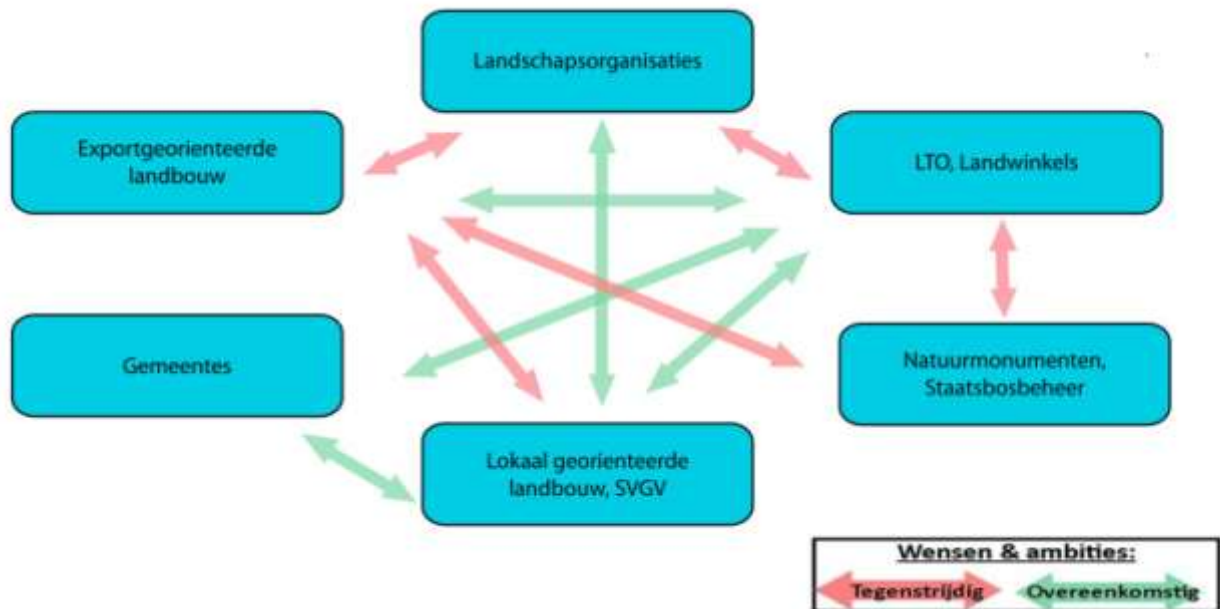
Landschapsorganisaties

Exportgeorienteerde landbouw

LTO, Landwinkels

Gemeentes

Natuurmonumenten, Staatsbosbeheer

Lokaal georienteerde landbouw, SVGV

Wensen & ambities:

Tegenstrijdig

Overeenkomstig